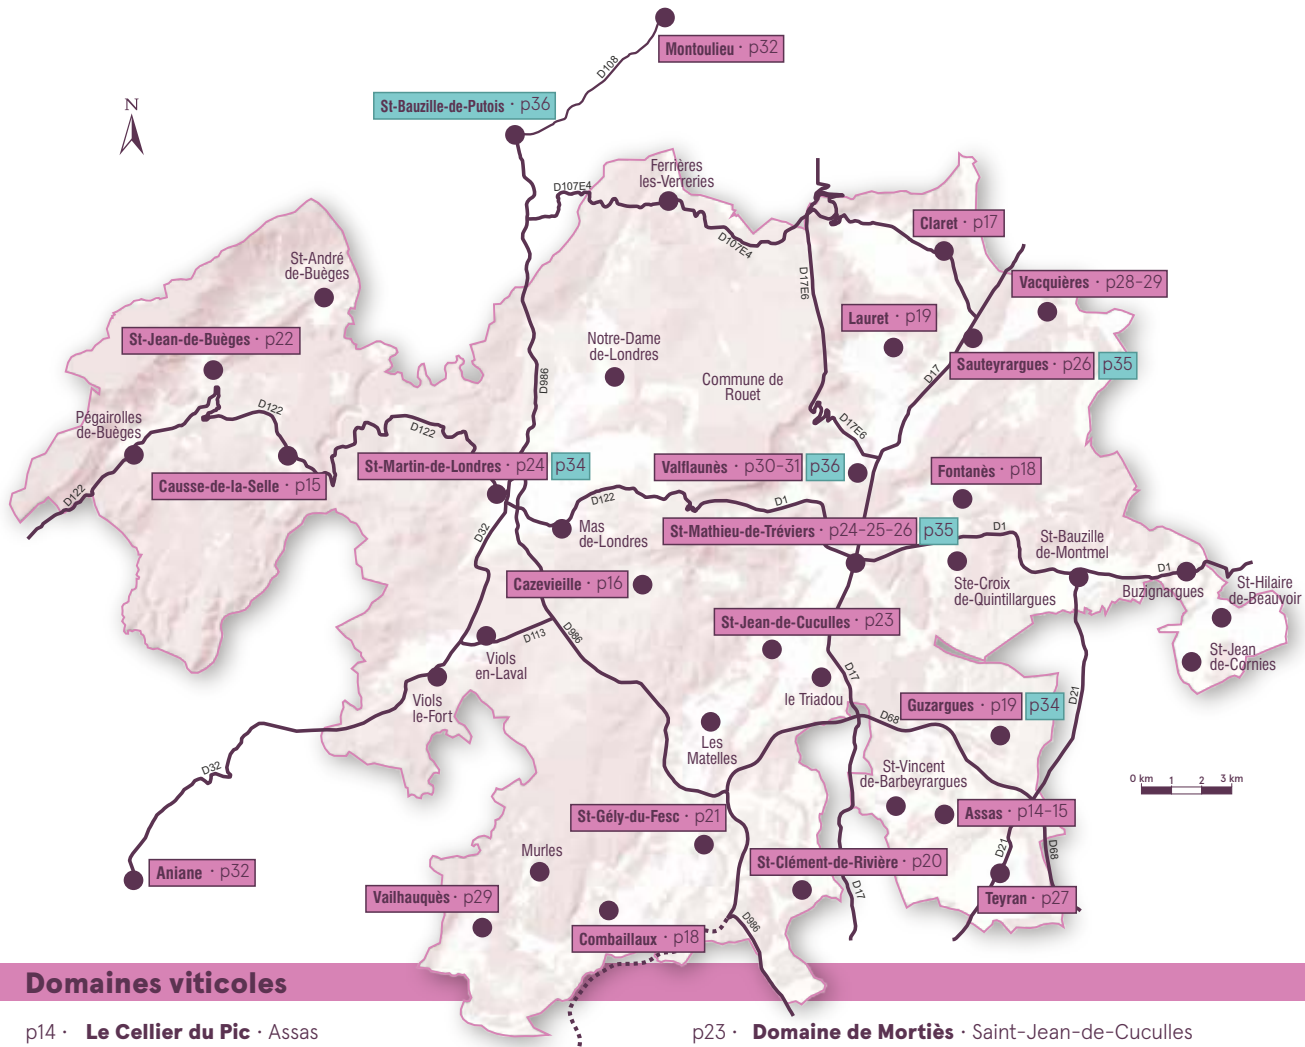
N

Montoulieu · p32

D108

St-Bauzille-de-Putois · p36

D107E4

Ferrières les-Verreries

D107E4

Claret · p17

Vacquières · p28-29

D17E6

Lauret · p19

Sauteyrargues · p26 p35

D17

St-André de-Buèges

St-Jean-de-Buèges · p22

Notre-Dame de-Londres

Commune de Rouet

D986

D122

Pégairolles de-Buèges

D122

D17E6

St-Martin-de-Londres · p24 p34

Valflaunès · p30-31 p36

Fontanès · p18

Causse-de-la-Selle · p15

D122

D122

D1

Mas de-Londres

St-Mathieu-de-Tréviers · p24-25-26 p35

D1

St-Bauzille de-Montmel

D32

Ste-Croix de-Quintillargues

D1

Buzignargues

St-Hilaire de-Beauvoir

Cazevieille · p16

St-Jean de-Cornies

D113

D986

St-Jean-de-Cuculles · p23

Viols en-Laval

D17

Viols le-Fort

le Triadou

Guzargues · p19 p34

D21

D68

Les Matelles

St-Vincent de-Barbeyrargues

D32

0 km 1 2 3 km

Assas · p14-15

St-Gély-du-Fesc · p21

D21

D68

Murles

St-Clément-de-Rivière · p20

Aniane · p32

D17

Teyran · p27

Vailhauquès · p29

D986

Combaillaux · p18

Domaines viticoles

p14 · Le Cellier du Pic · Assas

p23 · Domaine de Mortiès · Saint-Jean-de-Cuculles